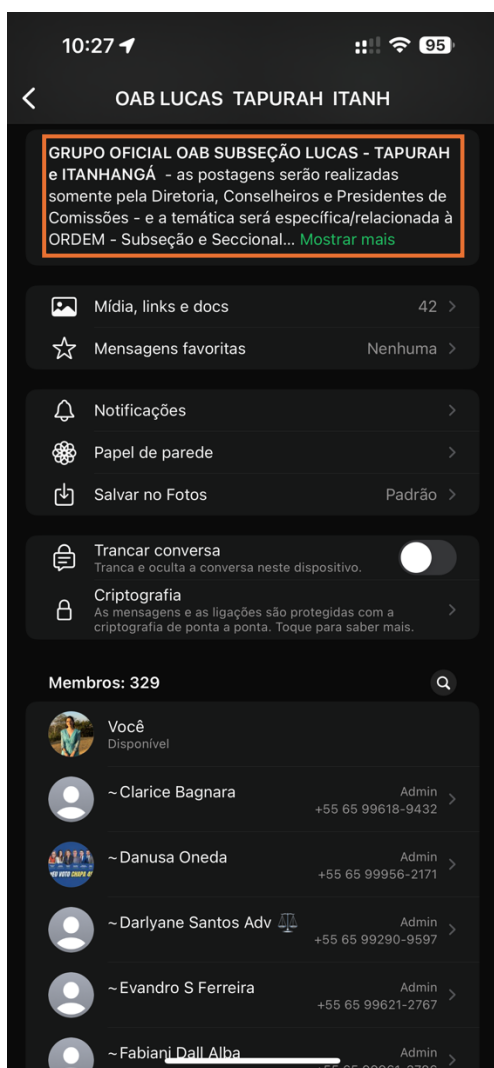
10:27 95

OAB LUCAS TAPURAH ITANH

GRUPO OFICIAL OAB SUBSEÇÃO LUCAS - TAPURAH e ITANHANGÁ - as postagens serão realizadas somente pela Diretoria, Conselheiros e Presidentes de Comissões - e a temática será específica/relacionada à ORDEM - Subseção e Seccional... Mostrar mais

Mídia, links e docs 42

Mensagens favoritas Nenhuma

Notificações

Papel de parede

Salvar no Fotos Padrão

Trancar conversa
Tranca e oculta a conversa neste dispositivo.

Criptografia
As mensagens e as ligações são protegidas com a criptografia de ponta a ponta. Toque para saber mais.

Membros: 329

Você
Disponível

~Clarice Bagnara Admin +55 65 99618-9432

~Danusa Oneda Admin +55 65 99956-2171

~Darlyane Santos Adv ⚖️ Admin +55 65 99290-9597

~Evandro S Ferreira Admin +55 65 99621-2767

~Fabiani Dall Alba Admin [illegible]